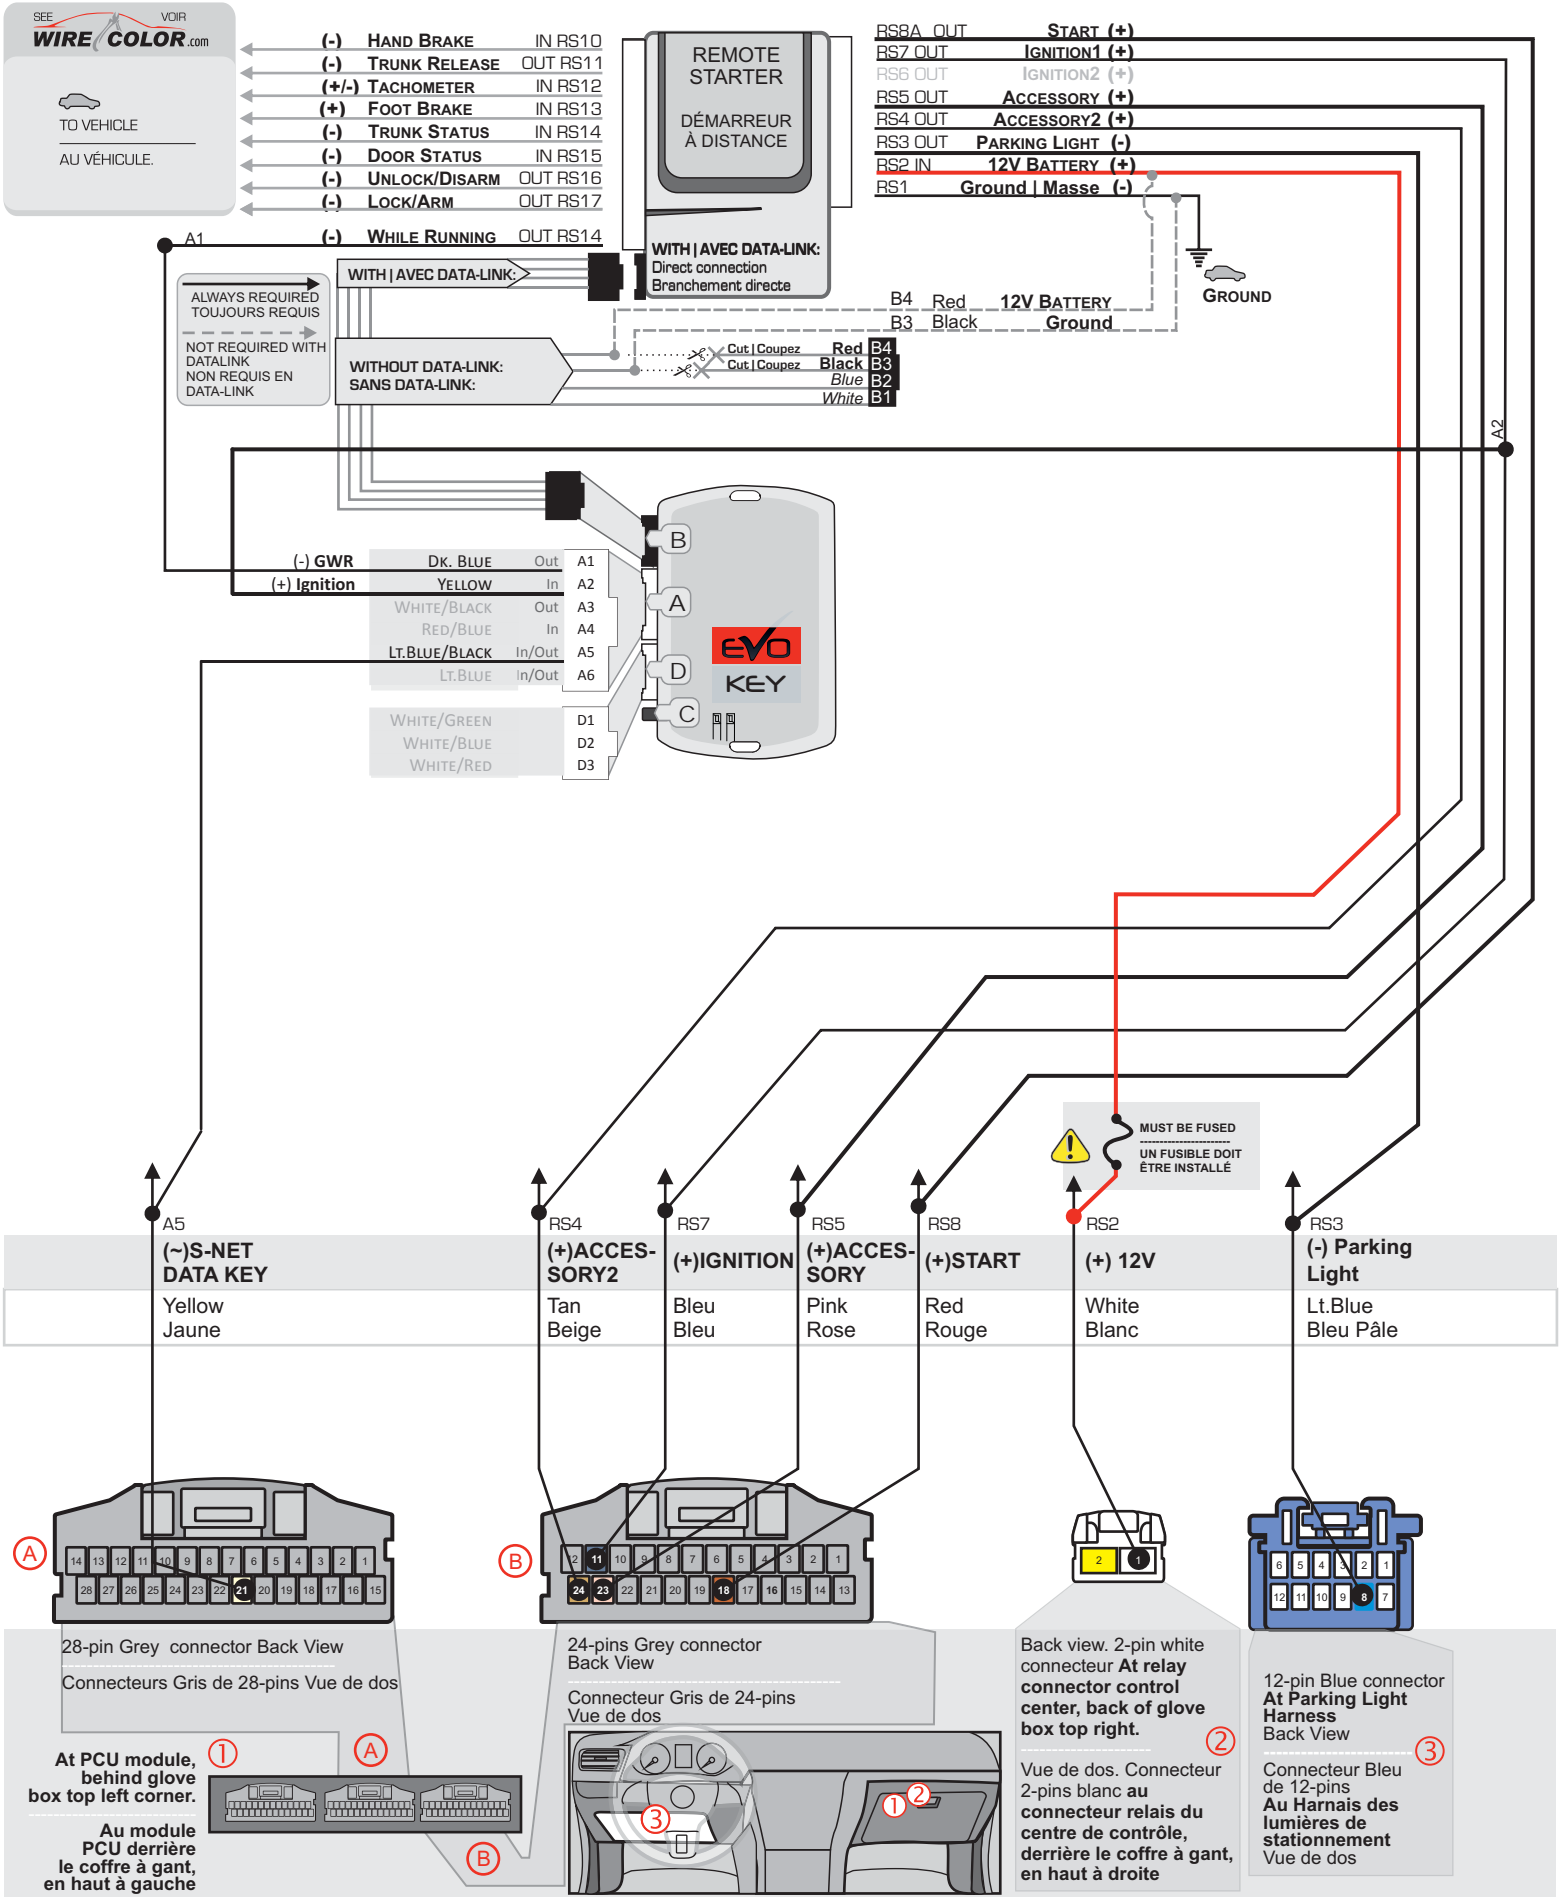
SEE WIRE COLOR.com VOIR

TO VEHICLE

AU VÉHICULE.

(-) HAND BRAKE IN RS10
(-) TRUNK RELEASE OUT RS11
(+/-) TACHOMETER IN RS12
(+) FOOT BRAKE IN RS13
(-) TRUNK STATUS IN RS14
(-) DOOR STATUS IN RS15
(-) UNLOCK/DISARM OUT RS16
(-) LOCK/ARM OUT RS17
A1 (-) WHILE RUNNING OUT RS14

REMOTE STARTER

DÉMARREUR À DISTANCE

WITH | AVEC DATA-LINK:
Direct connection
Branchement directe

RS8A OUT START (+)
RS7 OUT IGNITION1 (+)
RS6 OUT IGNITION2 (+)
RS5 OUT ACCESSORY (+)
RS4 OUT ACCESSORY2 (+)
RS3 OUT PARKING LIGHT (-)
RS2 IN 12V BATTERY (+)
RS1 Ground | Masse (-)

GROUND

ALWAYS REQUIRED
TOUJOURS REQUIS

NOT REQUIRED WITH DATALINK
NON REQUIS EN DATA-LINK

WITH | AVEC DATA-LINK:

B4 Red 12V BATTERY
B3 Black Ground

WITHOUT DATA-LINK:
SANS DATA-LINK:

Cut | Coupez Red B4
Cut | Coupez Black B3
Blue B2
White B1

A2

(-) GWR Dk. Blue Out A1
(+) Ignition Yellow In A2
White/Black Out A3
Red/Blue In A4
Lt.Blue/Black In/Out A5
Lt.Blue In/Out A6

White/Green D1
White/Blue D2
White/Red D3

B
A
D
C

EVO KEY

MUST BE FUSED
UN FUSIBLE DOIT ÊTRE INSTALLÉ

| A5 | RS4 | RS7 | RS5 | RS8 | RS2 | RS3 |
|---|---|---|---|---|---|---|
| (~)S-NET DATA KEY | (+)ACCESSORY2 | (+)IGNITION | (+)ACCESSORY | (+)START | (+) 12V | (-) Parking Light |
| Yellow Jaune | Tan Beige | Bleu Bleu | Pink Rose | Red Rouge | White Blanc | Lt.Blue Bleu Pâle |

A
14 13 12 11 10 9 8 7 6 5 4 3 2 1
28 27 26 25 24 23 22 21 20 19 18 17 16 15

B
12 11 10 9 8 7 6 5 4 3 2 1
24 23 22 21 20 19 18 17 16 15 14 13

2 1

6 5 4 3 2 1
12 11 10 9 8 7

28-pin Grey connector Back View

Connecteurs Gris de 28-pins Vue de dos

24-pins Grey connector Back View

Connecteur Gris de 24-pins Vue de dos

Back view. 2-pin white connecteur At relay connector control center, back of glove box top right.

Vue de dos. Connecteur 2-pins blanc au connecteur relais du centre de contrôle, derrière le coffre à gant, en haut à droite

②

12-pin Blue connector At Parking Light Harness Back View

Connecteur Bleu de 12-pins Au Harnais des lumières de stationnement Vue de dos

③

At PCU module, behind glove box top left corner. ①

Au module PCU derrière le coffre à gant, en haut à gauche

A B ③ ① ②